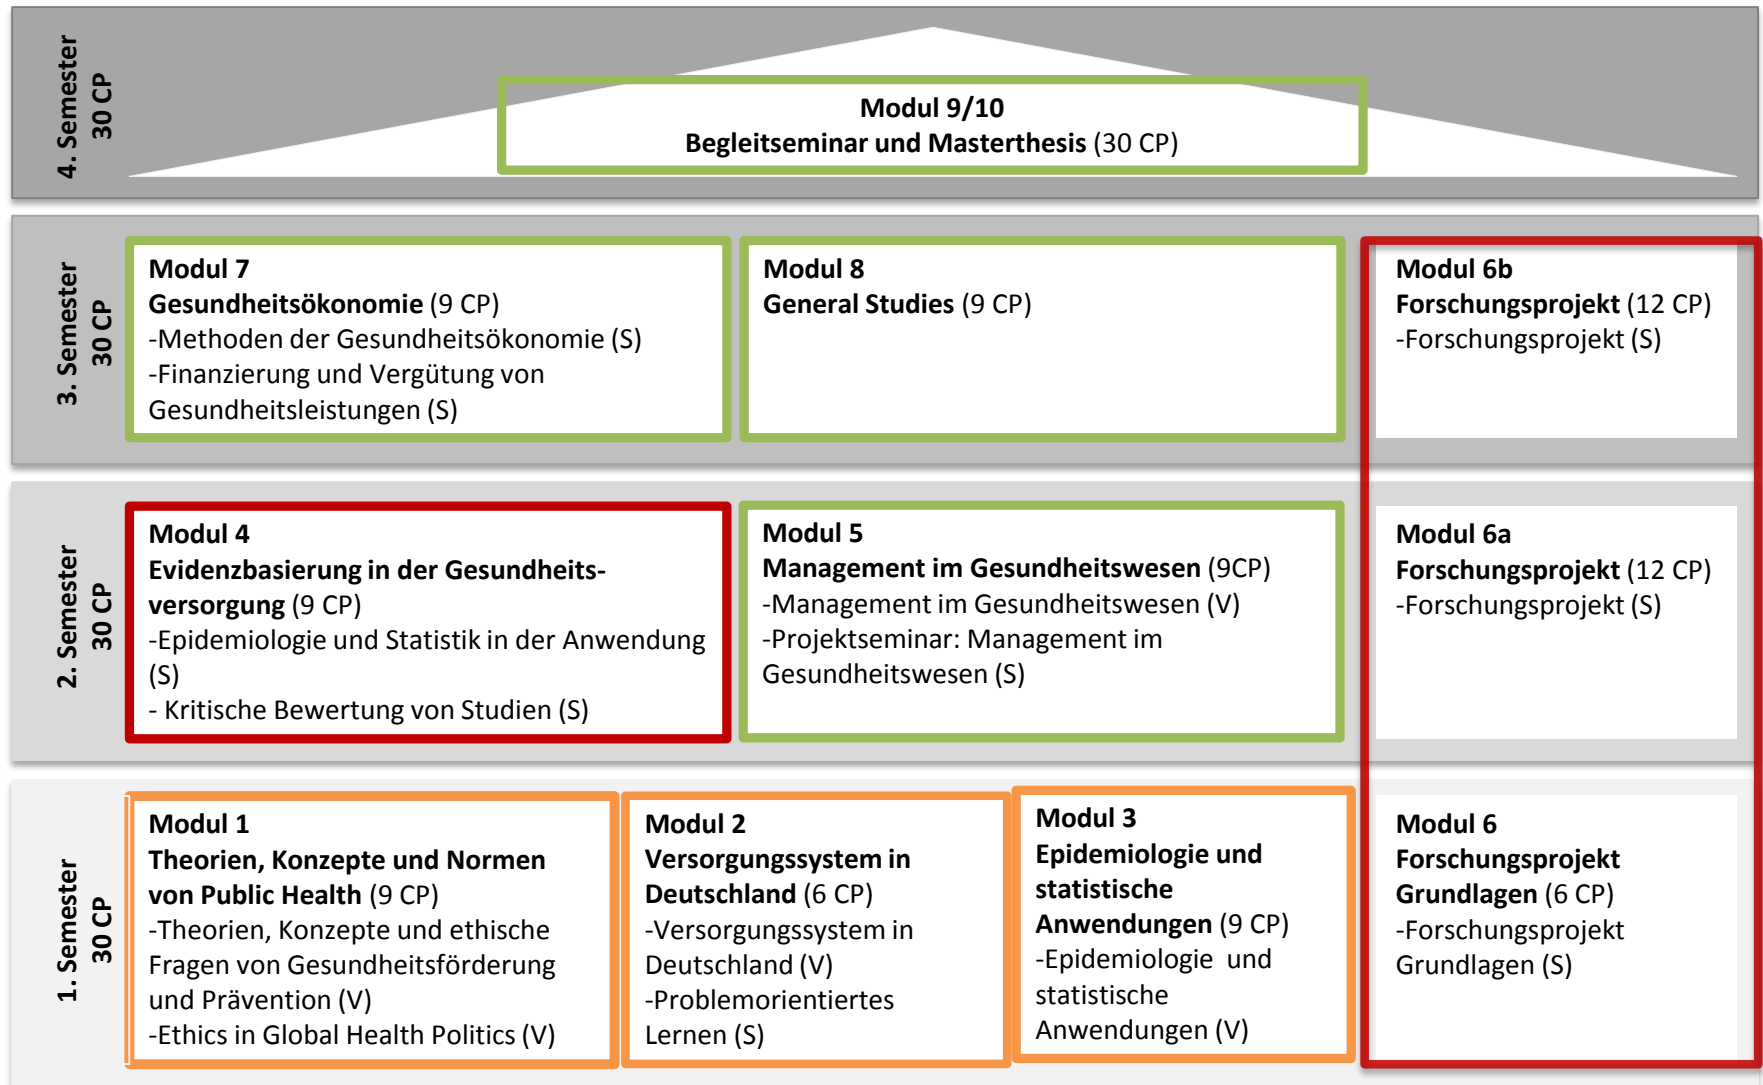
4. Semester
30 CP

Modul 9/10
Begleitseminar und Masterthesis (30 CP)

3. Semester
30 CP

Modul 7
Gesundheitsökonomie (9 CP)
-Methoden der Gesundheitsökonomie (S)
-Finanzierung und Vergütung von Gesundheitsleistungen (S)

Modul 8
General Studies (9 CP)

Modul 6b
Forschungsprojekt (12 CP)
-Forschungsprojekt (S)

2. Semester
30 CP

Modul 4
Evidenzbasierung in der Gesundheitsversorgung (9 CP)
-Epidemiologie und Statistik in der Anwendung (S)
- Kritische Bewertung von Studien (S)

Modul 5
Management im Gesundheitswesen (9CP)
-Management im Gesundheitswesen (V)
-Projektseminar: Management im Gesundheitswesen (S)

Modul 6a
Forschungsprojekt (12 CP)
-Forschungsprojekt (S)

1. Semester
30 CP

Modul 1
Theorien, Konzepte und Normen von Public Health (9 CP)
-Theorien, Konzepte und ethische Fragen von Gesundheitsförderung und Prävention (V)
-Ethics in Global Health Politics (V)

Modul 2
Versorgungssystem in Deutschland (6 CP)
-Versorgungssystem in Deutschland (V)
-Problemorientiertes Lernen (S)

Modul 3
Epidemiologie und statistische Anwendungen (9 CP)
-Epidemiologie und statistische Anwendungen (V)

Modul 6
Forschungsprojekt Grundlagen (6 CP)
-Forschungsprojekt Grundlagen (S)